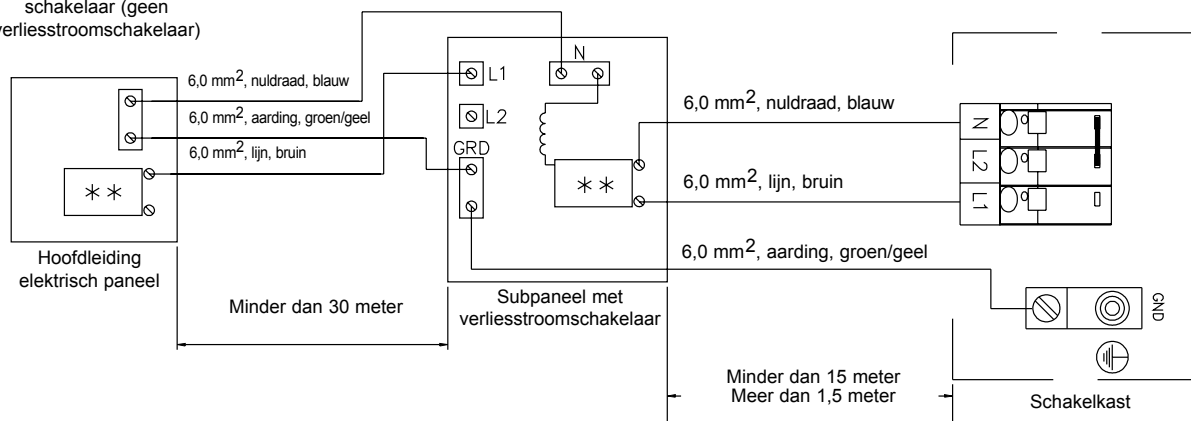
schakelaar (geen
verliesstroomschakelaar)

6,0 mm$^2$, nuldraad, blauw

6,0 mm$^2$, aarding, groen/geel

6,0 mm$^2$, lijn, bruin

∗∗

Hoofdleiding
elektrisch paneel

N

L1

L2

GRD

∗∗

6,0 mm$^2$, nuldraad, blauw

6,0 mm$^2$, lijn, bruin

6,0 mm$^2$, aarding, groen/geel

N

L2

L1

Minder dan 30 meter

Subpaneel met
verliesstroomschakelaar

GND

Minder dan 15 meter
Meer dan 1,5 meter

Schakelkast